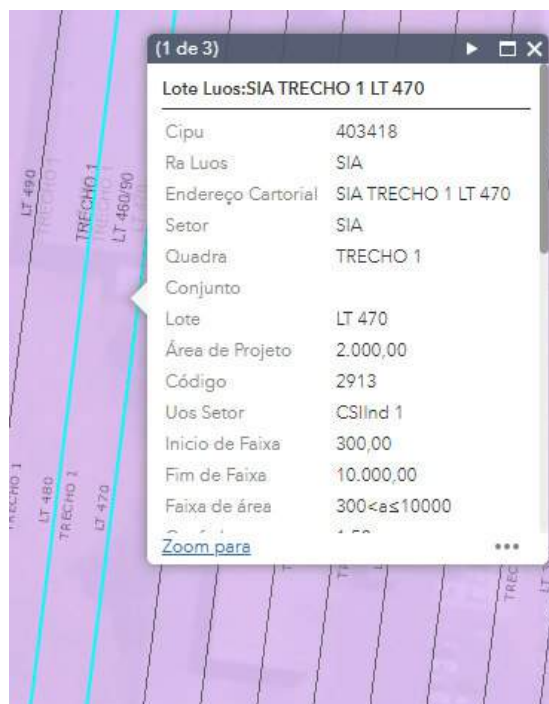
(1 de 3)

Lote Luos:SIA TRECHO 1 LT 470

| Cipu | 403418 |
|---|---|
| Ra Luos | SIA |
| Endereço Cartorial | SIA TRECHO 1 LT 470 |
| Setor | SIA |
| Quadra | TRECHO 1 |
| Conjunto | |
| Lote | LT 470 |
| Área de Projeto | 2.000,00 |
| Código | 2913 |
| Uos Setor | CSIInd 1 |
| Inicio de Faixa | 300,00 |
| Fim de Faixa | 10.000,00 |
| Faixa de área | 300<a≤10000 |
| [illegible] | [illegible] |

Zoom para

LT 490
TRECHO 1
TRECHO 1
LT 460/90
TRECHO 1
LT 480
TRECHO 1
LT 470
TRECHO
TREC
LT